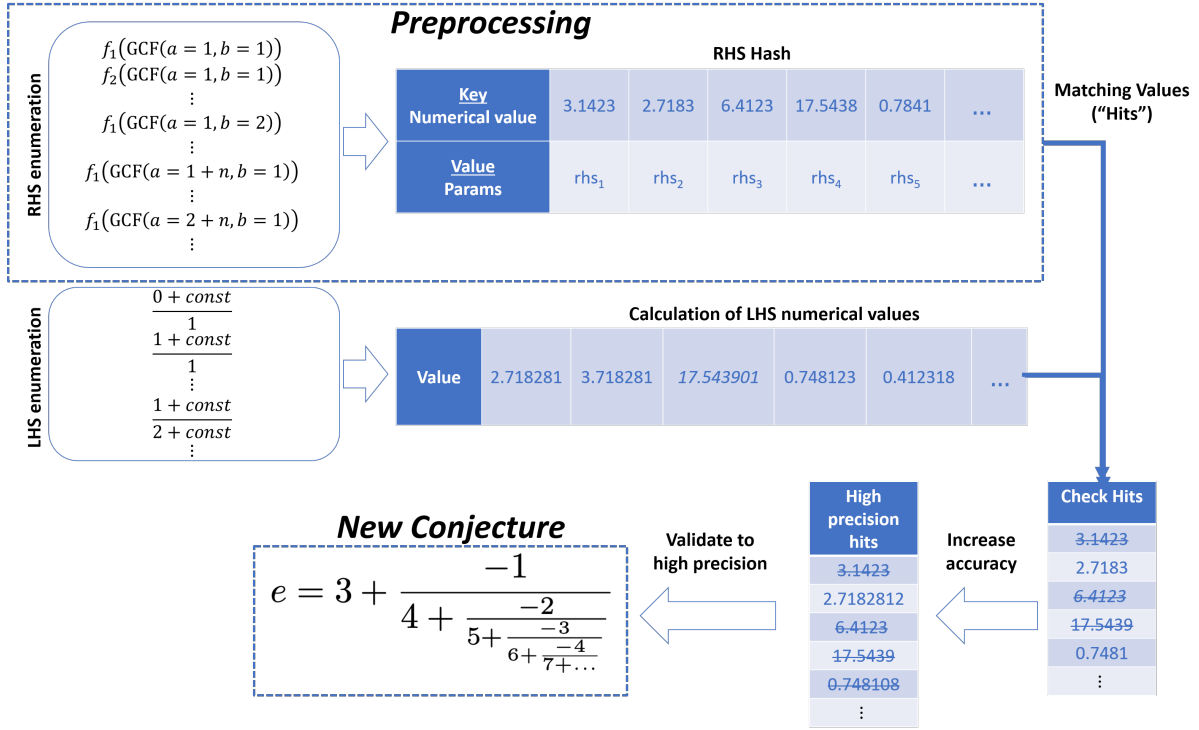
Preprocessing

RHS enumeration

$f_1(\text{GCF}(a=1, b=1))$
$f_2(\text{GCF}(a=1, b=1))$
⋮
$f_1(\text{GCF}(a=1, b=2))$
$f_1(\text{GCF}(a=1+n, b=1))$
$f_1(\text{GCF}(a=2+n, b=1))$
⋮

RHS Hash

| Key Numerical value | 3.1423 | 2.7183 | 6.4123 | 17.5438 | 0.7841 | ... |
|---|---|---|---|---|---|---|
| Value Params | $rhs_1$ | $rhs_2$ | $rhs_3$ | $rhs_4$ | $rhs_5$ | ... |

Matching Values ("Hits")

LHS enumeration

$\frac{0+const}{1}$
$\frac{1+const}{1}$
⋮
$\frac{1+const}{2+const}$
⋮

Calculation of LHS numerical values

| Value | 2.718281 | 3.718281 | 17.543901 | 0.748123 | 0.412318 | ... |
|---|---|---|---|---|---|---|

Check Hits
3.1423
2.7183
6.4123
17.5439
0.7481
⋮

Increase accuracy

High precision hits
3.1423
2.7182812
6.4123
17.5439
0.748108
⋮

Validate to high precision

New Conjecture

$e = 3 + \frac{-1}{4+\frac{-2}{5+\frac{-3}{6+\frac{-4}{7+\dots}}}}$